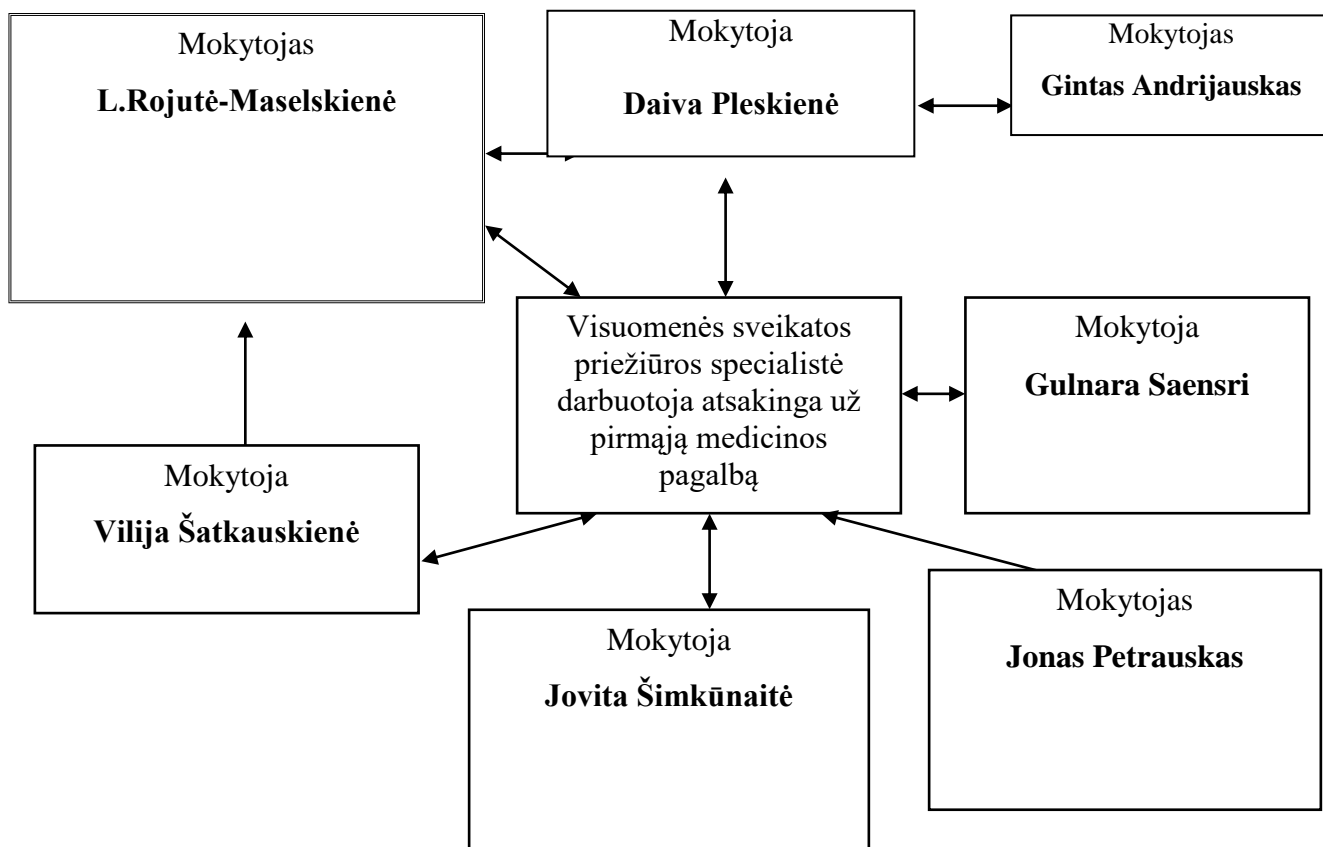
Mokytojas

L.Rojutė-Maselskienė

Mokytoja

Daiva Pleskienė

Mokytojas

Gintas Andrijauskas

Visuomenės sveikatos priežiūros specialistė darbuotoja atsakinga už pirmąją medicinos pagalbą

Mokytoja

Gulnara Saensri

Mokytoja

Vilija Šatkauskienė

Mokytoja

Jovita Šimkūnaitė

Mokytojas

Jonas Petrauskas